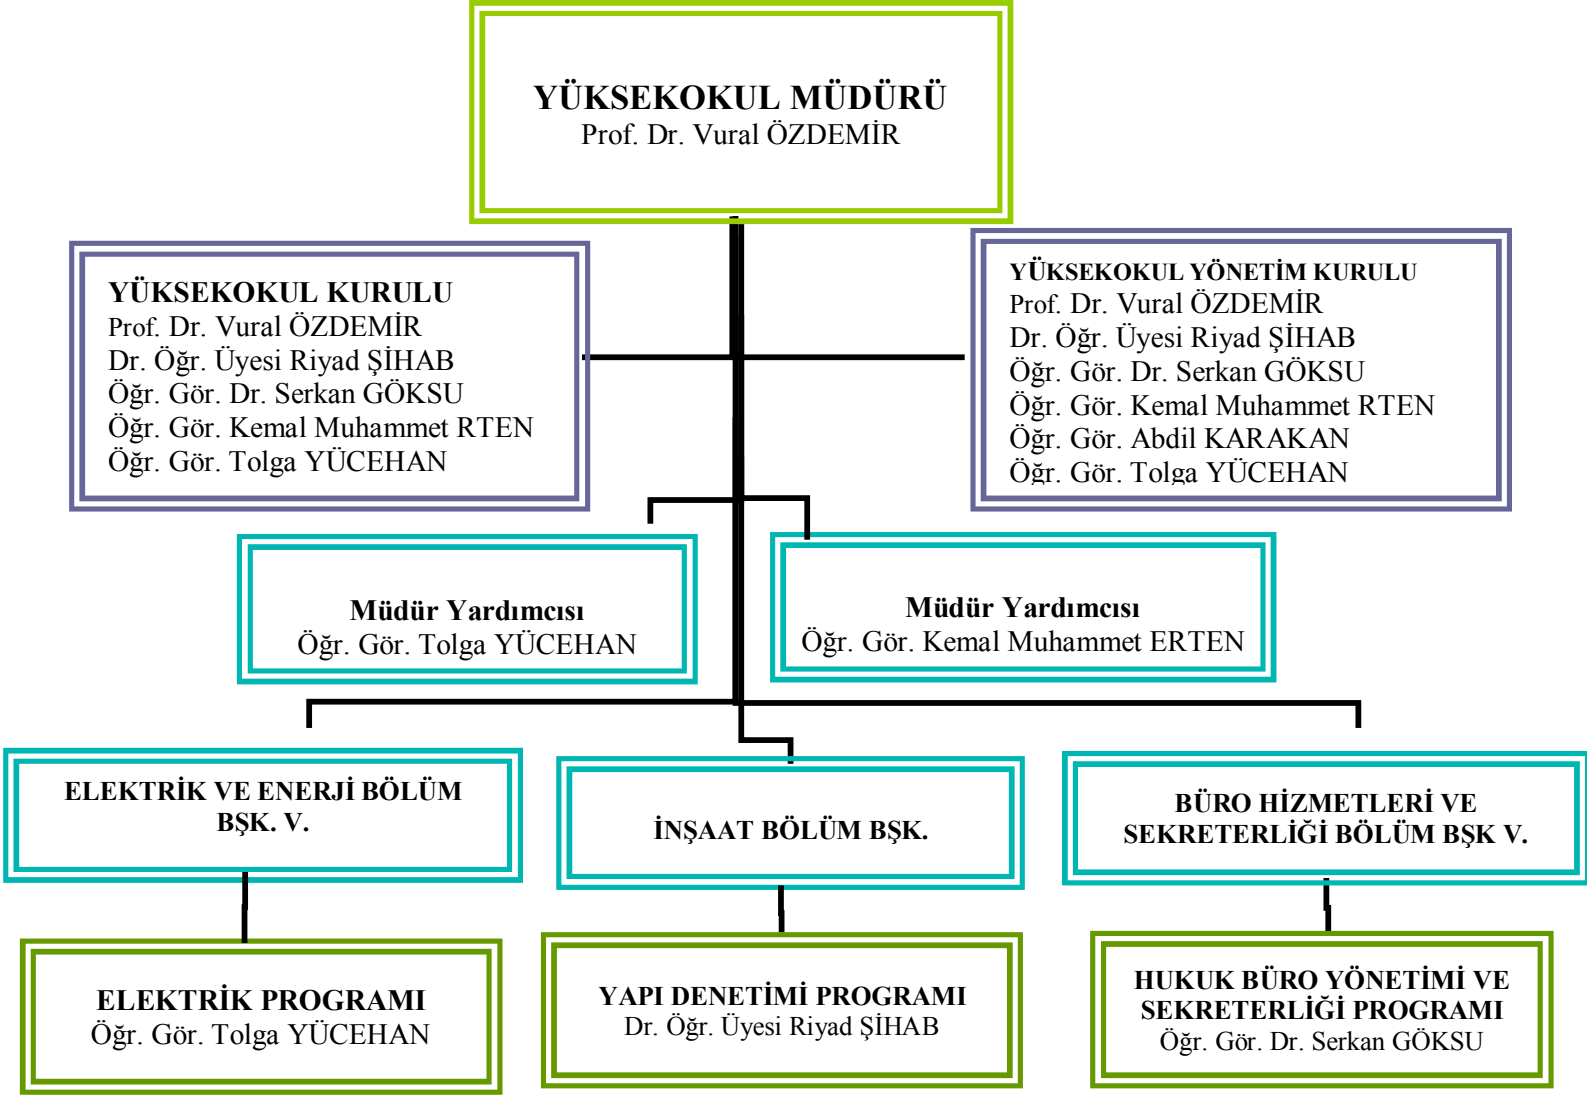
YÜKSEKOKUL MÜDÜRÜ
Prof. Dr. Vural ÖZDEMİR

YÜKSEKOKUL KURULU
Prof. Dr. Vural ÖZDEMİR
Dr. Öğr. Üyesi Riyad ŞİHAB
Öğr. Gör. Dr. Serkan GÖKSU
Öğr. Gör. Kemal Muhammet RTEN
Öğr. Gör. Tolga YÜCEHAN

YÜKSEKOKUL YÖNETİM KURULU
Prof. Dr. Vural ÖZDEMİR
Dr. Öğr. Üyesi Riyad ŞİHAB
Öğr. Gör. Dr. Serkan GÖKSU
Öğr. Gör. Kemal Muhammet RTEN
Öğr. Gör. Abdil KARAKAN
Öğr. Gör. Tolga YÜCEHAN

Müdür Yardımcısı
Öğr. Gör. Tolga YÜCEHAN

Müdür Yardımcısı
Öğr. Gör. Kemal Muhammet ERTEN

ELEKTRİK VE ENERJİ BÖLÜM BŞK. V.

İNŞAAT BÖLÜM BŞK.

BÜRO HİZMETLERİ VE SEKRETERLİĞİ BÖLÜM BŞK V.

ELEKTRİK PROGRAMI
Öğr. Gör. Tolga YÜCEHAN

YAPI DENETİMİ PROGRAMI
Dr. Öğr. Üyesi Riyad ŞİHAB

HUKUK BÜRO YÖNETİMİ VE SEKRETERLİĞİ PROGRAMI
Öğr. Gör. Dr. Serkan GÖKSU